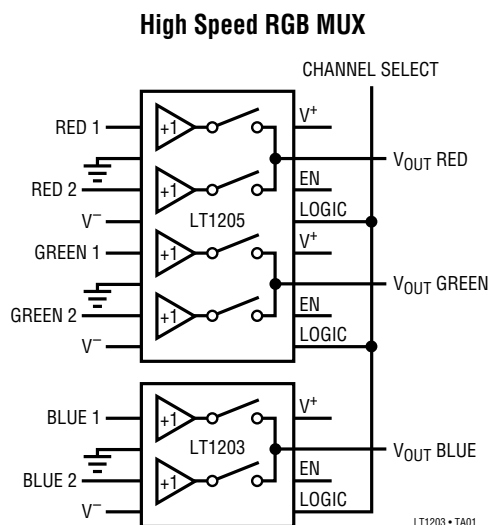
High Speed RGB MUX

CHANNEL SELECT

RED 1
+1
RED 2
+1
$V^-$
LT1205
$V^+$
$V_{OUT}$ RED
EN
LOGIC

GREEN 1
+1
GREEN 2
+1
$V^-$
$V^+$
$V_{OUT}$ GREEN
EN
LOGIC

BLUE 1
+1
LT1203
BLUE 2
+1
$V^-$
$V^+$
$V_{OUT}$ BLUE
EN
LOGIC

LT1203 • TA01